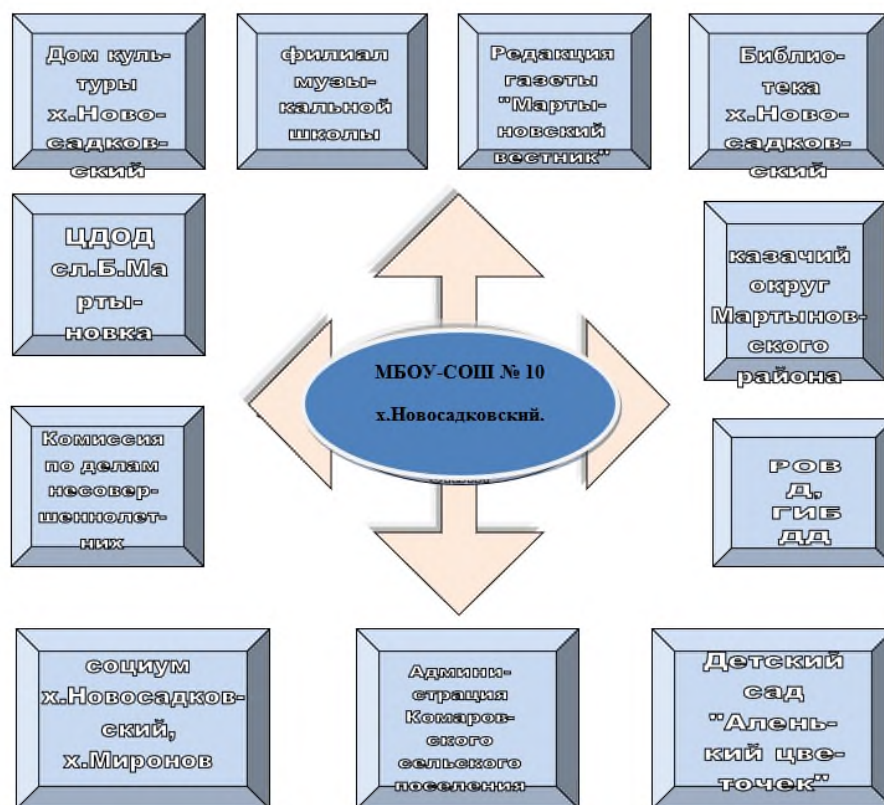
Дом культуры х.Новосадковский

филиал музыкальной школы

Редакция газеты "Мартыновский вестник"

Библиотека х.Новосадковский

ЦДОД сл.Б.Мартыновка

казачий округ Мартыновского района

МБОУ-СОШ № 10

х.Новосадковский.

Комиссия по делам несовершеннолетних

РОВД, ГИБДД

социум х.Новосадковский, х.Миронов

Администрация Комаровского сельского поселения

Детский сад "Аленький цветочек"